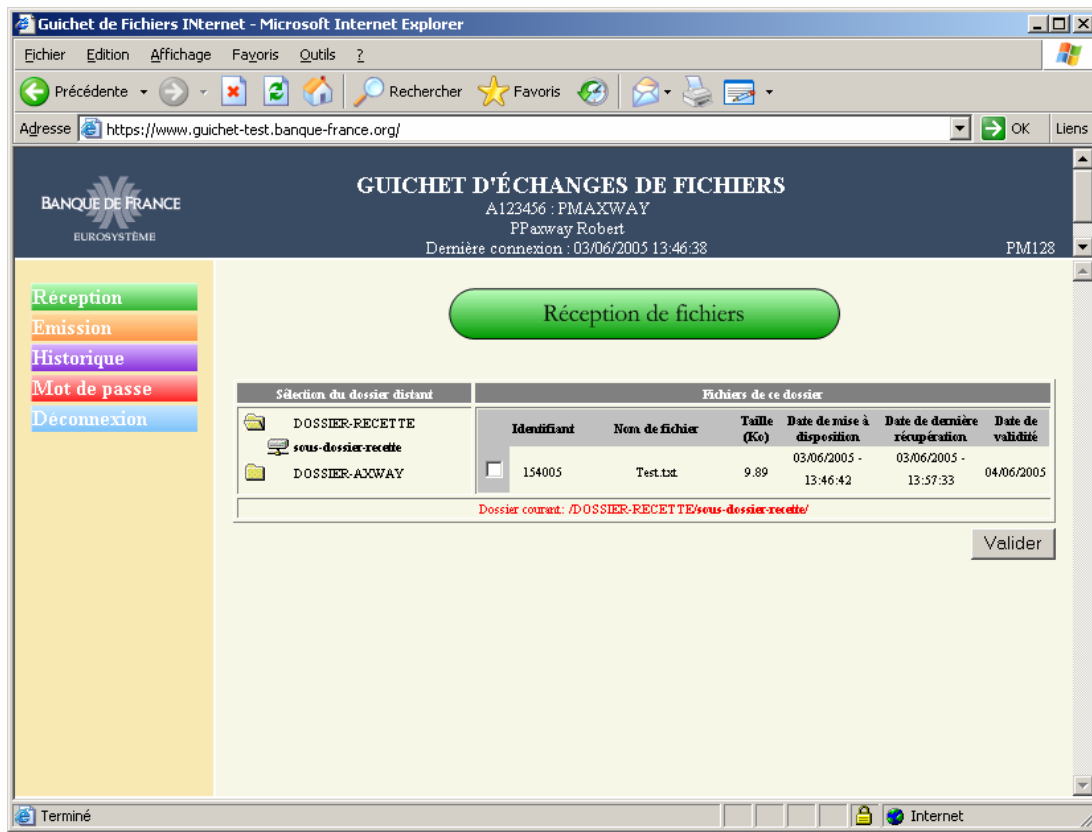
Guichet de Fichiers INternet - Microsoft Internet Explorer

Fichier Edition Affichage Favoris Outils ?

Précédente Rechercher Favoris

Adresse https://www.guichet-test.banque-france.org/ OK Liens

BANQUE DE FRANCE
EUROSYSTÈME

GUICHET D'ÉCHANGES DE FICHIERS
A123456 : PMAXWAY
PPaxway Robert
Dernière connexion : 03/06/2005 13:46:38
PM128

Réception
Emission
Historique
Mot de passe
Déconnexion

Réception de fichiers

Sélection du dossier distant

DOSSIER-RECETTE
sous-dossier-recette
DOSSIER-AXWAY

Fichiers de ce dossier

| | Identifiant | Nom de fichier | Taille (Ko) | Date de mise à disposition | Date de dernière récupération | Date de validité |
|---|---|---|---|---|---|---|
| | 154005 | Test.txt | 9.89 | 03/06/2005 - 13:46:42 | 03/06/2005 - 13:57:33 | 04/06/2005 |

Dossier courant: /DOSSIER-RECETTE/sous-dossier-recette/

Valider

Terminé Internet